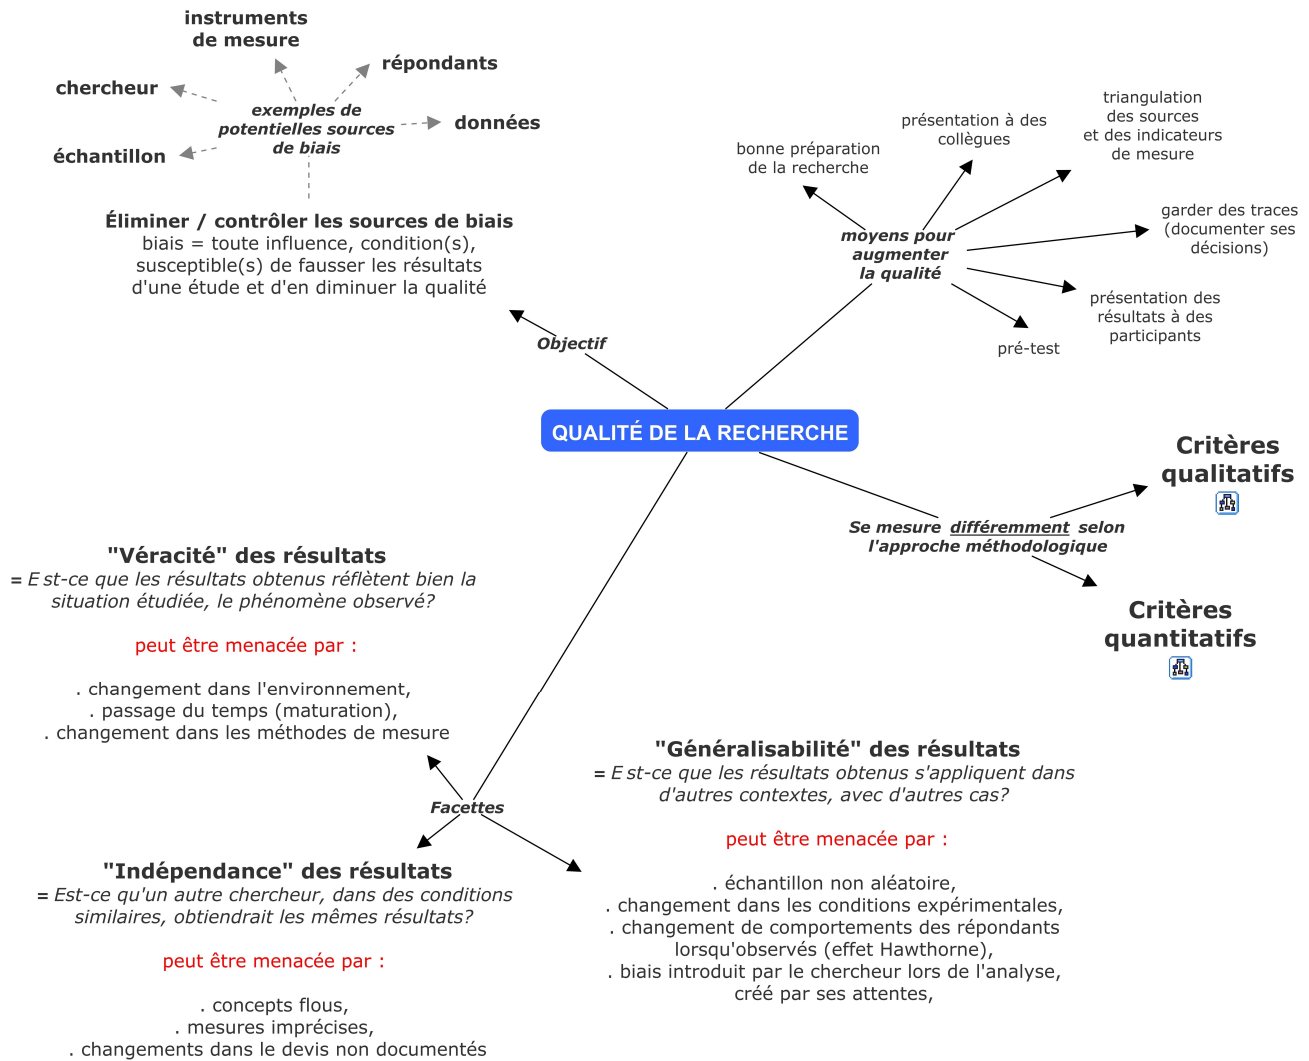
QUALITÉ DE LA RECHERCHE

Objectif

Éliminer / contrôler les sources de biais
biais = toute influence, condition(s), susceptible(s) de fausser les résultats d'une étude et d'en diminuer la qualité

exemples de potentielles sources de biais

instruments de mesure

répondants

chercheur

données

échantillon

moyens pour augmenter la qualité

bonne préparation de la recherche

présentation à des collègues

triangulation des sources et des indicateurs de mesure

garder des traces (documenter ses décisions)

présentation des résultats à des participants

pré-test

Se mesure différemment selon l'approche méthodologique

Critères qualitatifs

Critères quantitatifs

Facettes

"Véracité" des résultats
= E st-ce que les résultats obtenus réflètent bien la situation étudiée, le phénomène observé?

peut être menacée par :

. changement dans l'environnement,
. passage du temps (maturation),
. changement dans les méthodes de mesure

"Généralisabilité" des résultats
= E st-ce que les résultats obtenus s'appliquent dans d'autres contextes, avec d'autres cas?

peut être menacée par :

. échantillon non aléatoire,
. changement dans les conditions expérimentales,
. changement de comportements des répondants lorsqu'observés (effet Hawthorne),
. biais introduit par le chercheur lors de l'analyse, créé par ses attentes,

"Indépendance" des résultats
= Est-ce qu'un autre chercheur, dans des conditions similaires, obtiendrait les mêmes résultats?

peut être menacée par :

. concepts flous,
. mesures imprécises,
. changements dans le devis non documentés